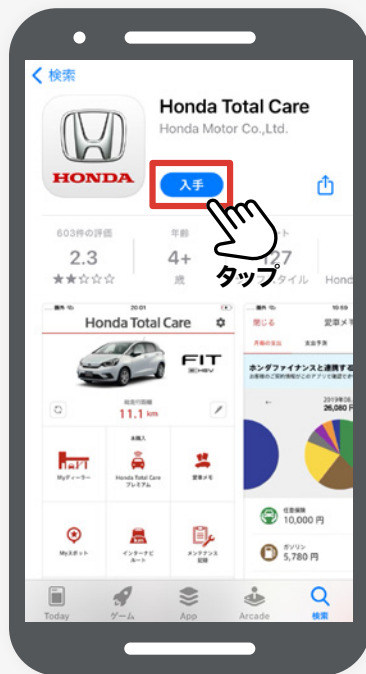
< 検索

HONDA

Honda Total Care

Honda Motor Co.,Ltd.

入手

603件の評価
2.3
★★☆☆☆

年齢
4+
歳

ト
127
スタイル

Hond

タップ

20:01

Honda Total Care

FIT
e:HEV

総走行距離
11.1 km

Myディーラー

未購入
Honda Total Care プレミアム

愛車メモ

Myスポット

インターナビ ルート

メンテナンス 記録

10:59

閉じる

愛車メモ

月間の支出

年間の支出

ホンダファイナンスと連携する

お客様のご契約情報がこのアプリで確認できます

2019年2

26,080 円

任意保険
10,000 円

ガソリン
5,780 円

Today

ゲーム

App

Arcade

検索